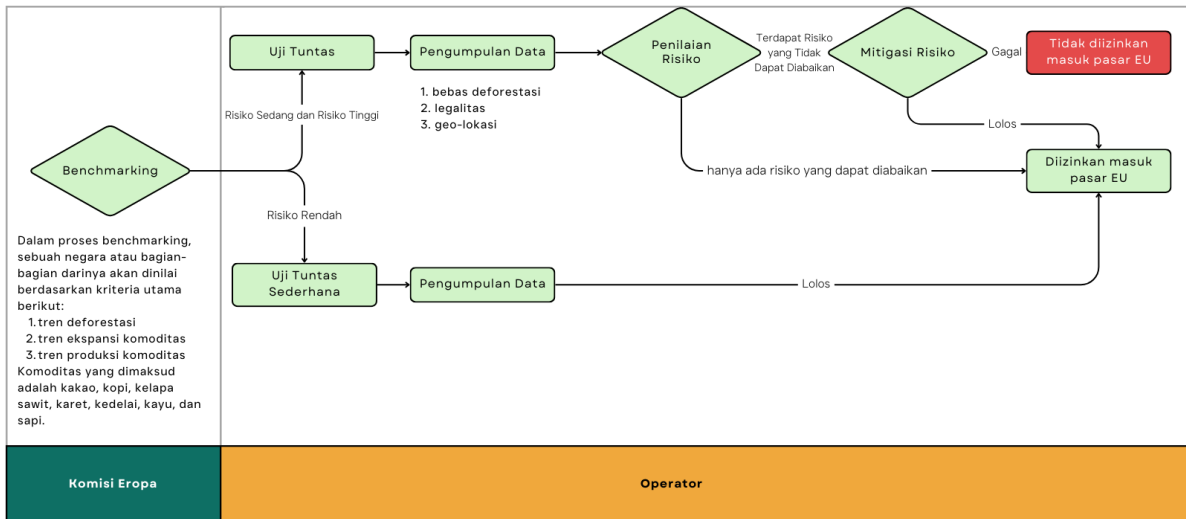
Uji Tuntas

Pengumpulan Data

Penilaian Risiko

Terdapat Risiko yang Tidak Dapat Diabaikan

Mitigasi Risiko

Gagal

Tidak diizinkan masuk pasar EU

1. bebas deforestasi
2. legalitas
3. geo-lokasi

Risiko Sedang dan Risiko Tinggi

Lolos

Benchmarking

hanya ada risiko yang dapat diabaikan

Diizinkan masuk pasar EU

Risiko Rendah

Dalam proses benchmarking, sebuah negara atau bagian-bagian darinya akan dinilai berdasarkan kriteria utama berikut:
1. tren deforestasi
2. tren ekspansi komoditas
3. tren produksi komoditas
Komoditas yang dimaksud adalah kakao, kopi, kelapa sawit, karet, kedelai, kayu, dan sapi.

Uji Tuntas Sederhana

Pengumpulan Data

Lolos

Komisi Eropa

Operator